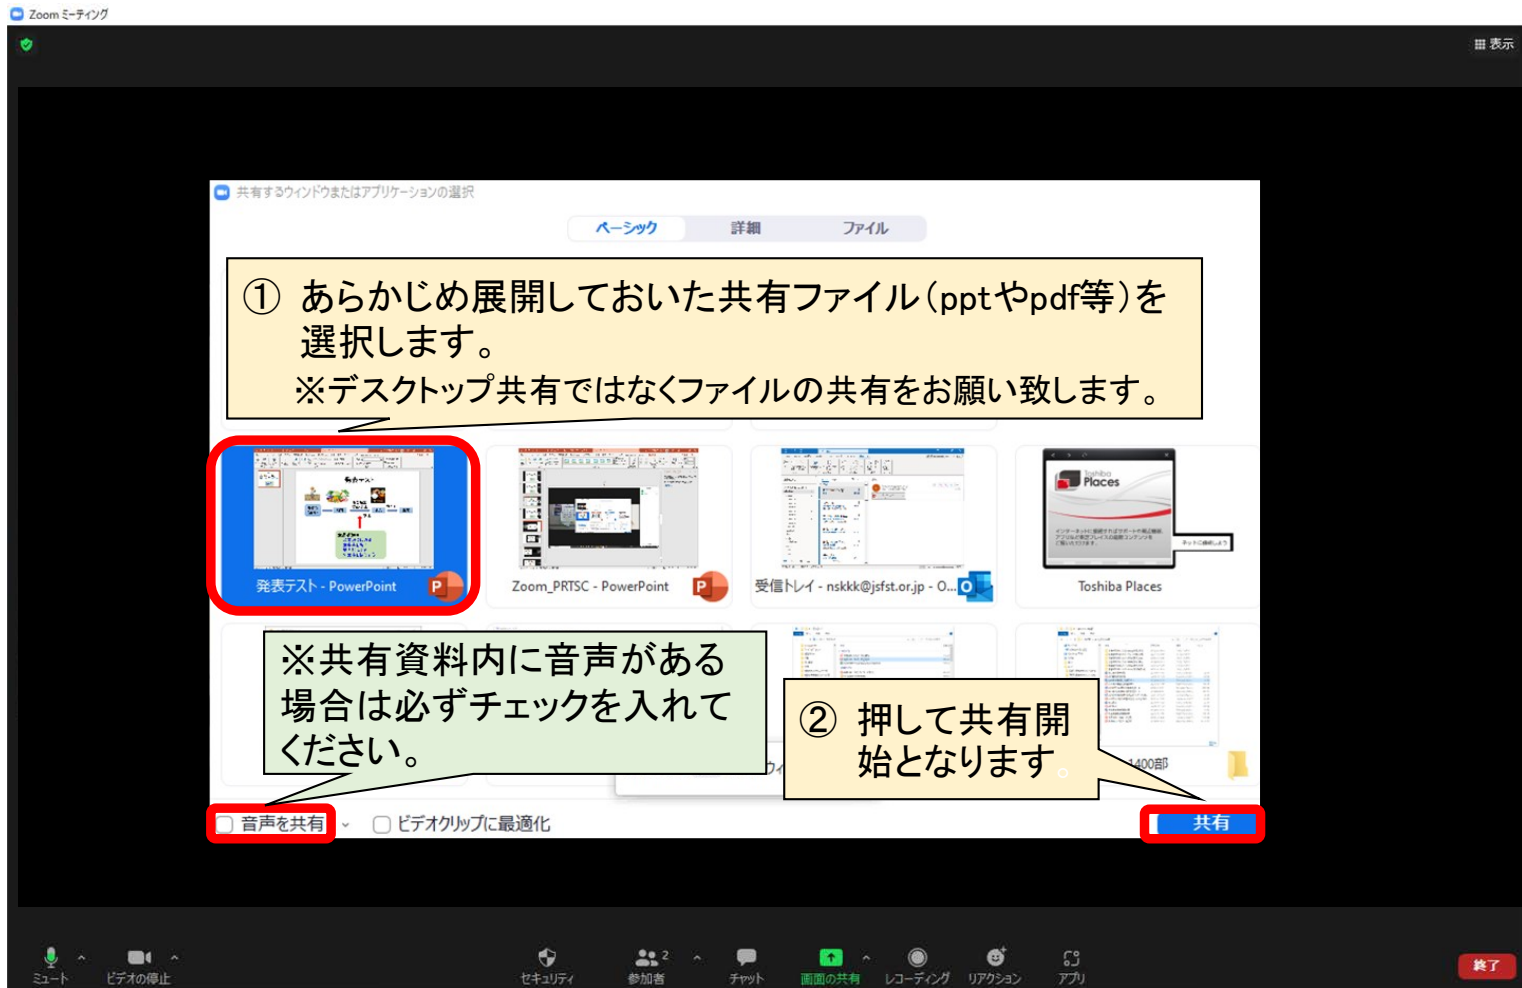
Zoom ミーティング

表示

共有するウィンドウまたはアプリケーションの選択

ベーシック 詳細 ファイル

① あらかじめ展開しておいた共有ファイル(pptやpdf等)を選択します。
※デスクトップ共有ではなくファイルの共有をお願い致します。

発表テスト - PowerPoint

Zoom_PRTSC - PowerPoint

受信トレイ - nskkk@jsfst.or.jp - O...

Toshiba Places

※共有資料内に音声がある場合は必ずチェックを入れてください。

② 押して共有開始となります。

1400部

音声を共有

ビデオクリップに最適化

共有

ミュート ビデオの停止 セキュリティ 参加者 2 チャット 画面の共有 レコーディング リアクション アプリ 終了